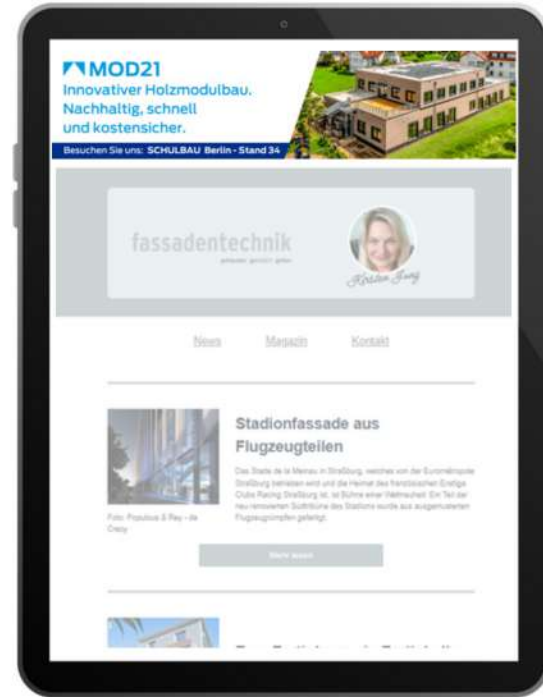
MOD21
Innovativer Holzmodulbau.
Nachhaltig, schnell und kostensicher.

Besuchen Sie uns: SCHULBAU Berlin - Stand 34

fassadentechnik
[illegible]

Kirsten Jung

News Magazin Kontakt

Stadionfassade aus Flugzeugteilen

Das Stade de la Meinau in Straßburg, welches von der Eurométropole Straßburg betrieben wird und die Heimat des französischen Erstliga Clubs Racing Straßburg ist, ist Bühne einer Weltneuheit: Ein Teil der neu renovierten Südtribüne des Stadions wurde aus ausgemusterten Flugzeugrümpfen gefertigt.

Foto: Populous & Rey – de Crecy

Mehr lesen

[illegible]